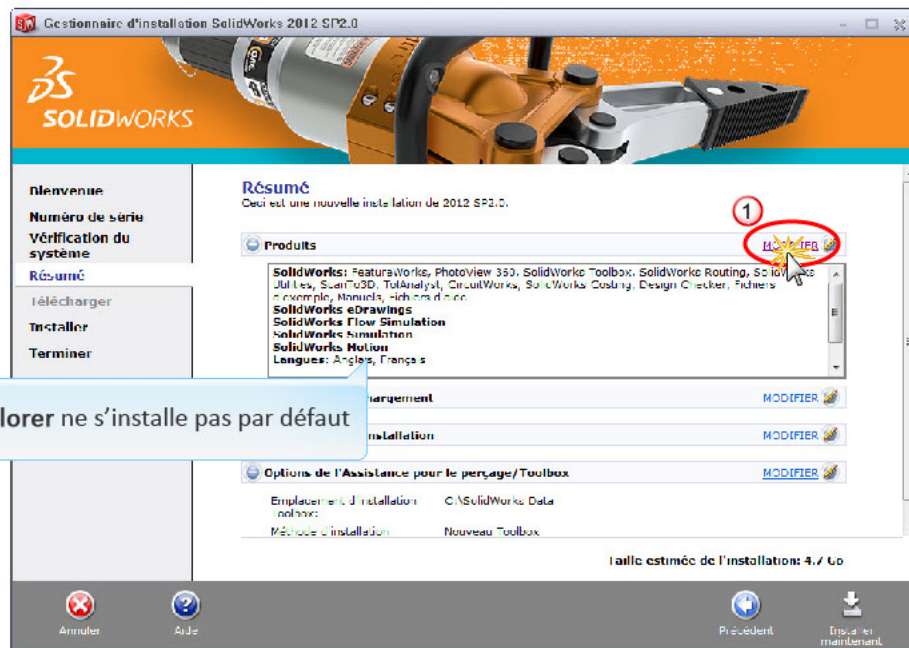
Gestionnaire d'installation SolidWorks 2012 SP2.0

SOLIDWORKS

Bienvenue
Numéro de série
Vérification du système
Résumé
Télécharger
Installer
Terminer

Résumé
Ceci est une nouvelle installation de 2012 SP2.0.

1

Produits MODIFIER

SolidWorks: FeatureWorks, PhotoView 360, SolidWorks Toolbox, SolidWorks Routing, SolidWorks Utilities, ScanTo3D, TolAnalyst, CircuitWorks, SolidWorks Costing, Design Checker, Fichiers d'exemple, Manuels, Fichiers d'aide
SolidWorks eDrawings
SolidWorks Flow Simulation
SolidWorks Simulation
SolidWorks Motion
Langues: Anglais, Français

lorer ne s'installe pas par défaut

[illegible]chargement MODIFIER

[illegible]nstallation MODIFIER

Options de l'Assistance pour le perçage/Toolbox MODIFIER

Emplacement d'installation Toolbox: C:\SolidWorks Data
Méthode d'installation Nouveau Toolbox

Taille estimée de l'installation: 4.7 Go

Annuler Aide Précédent Installer maintenant